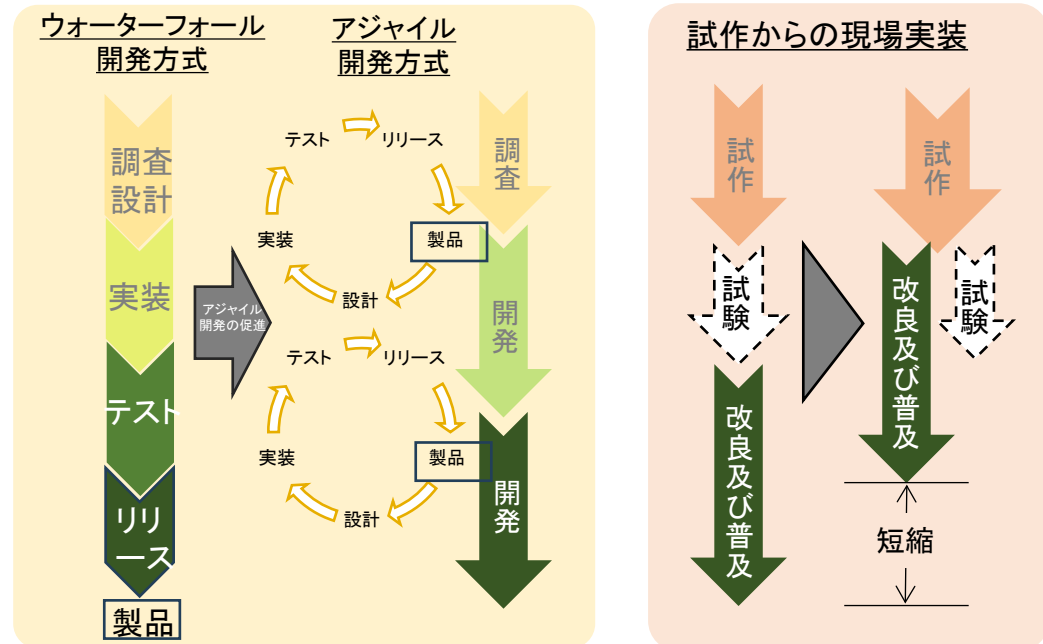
ウォーターフォール開発方式

アジャイル開発方式

調査設計

実装

テスト

リリース

製品

アジャイル開発の促進

テスト
リリース
製品
設計
実装

テスト
リリース
製品
設計
実装

調査

開発

開発

試作からの現場実装

試作

試験

改良及び普及

試作

改良及び普及

試験

短縮